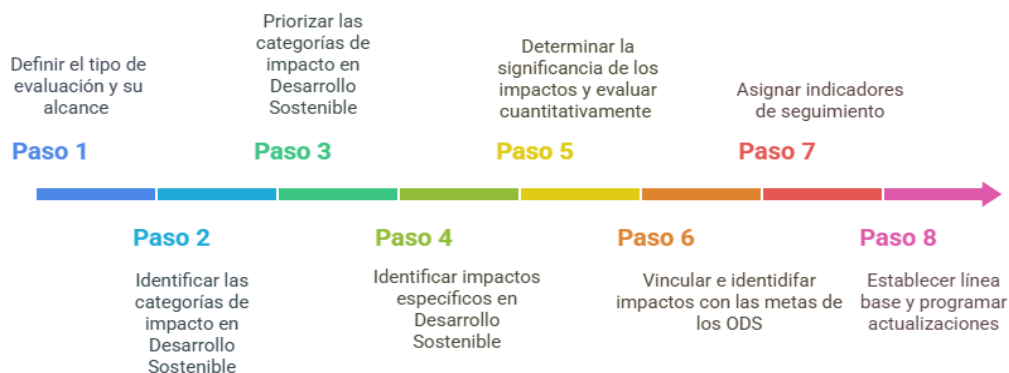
Definir el tipo de evaluación y su alcance

Paso 1

Priorizar las categorías de impacto en Desarrollo Sostenible

Paso 3

Determinar la significancia de los impactos y evaluar cuantitativamente

Paso 5

Asignar indicadores de seguimiento

Paso 7

Paso 2

Identificar las categorías de impacto en Desarrollo Sostenible

Paso 4

Identificar impactos específicos en Desarrollo Sostenible

Paso 6

Vincular e identidifar impactos con las metas de los ODS

Paso 8

Establecer línea base y programar actualizaciones